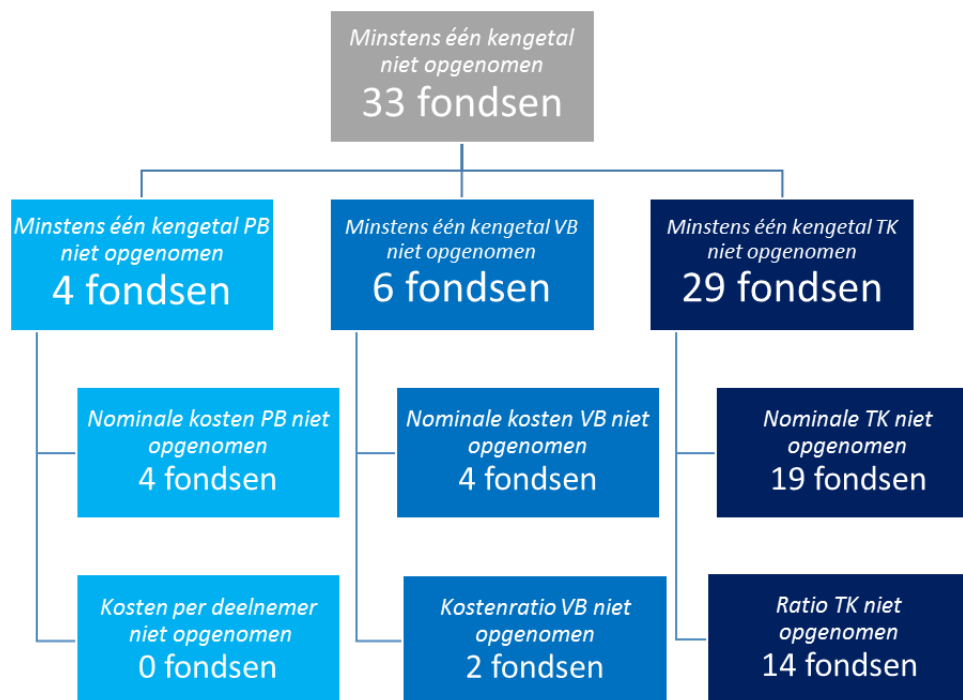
Minstens één kengetal niet opgenomen
33 fondsen

Minstens één kengetal PB niet opgenomen
4 fondsen

Minstens één kengetal VB niet opgenomen
6 fondsen

Minstens één kengetal TK niet opgenomen
29 fondsen

Nominale kosten PB niet opgenomen
4 fondsen

Kosten per deelnemer niet opgenomen
0 fondsen

Nominale kosten VB niet opgenomen
4 fondsen

Kostenratio VB niet opgenomen
2 fondsen

Nominale TK niet opgenomen
19 fondsen

Ratio TK niet opgenomen
14 fondsen